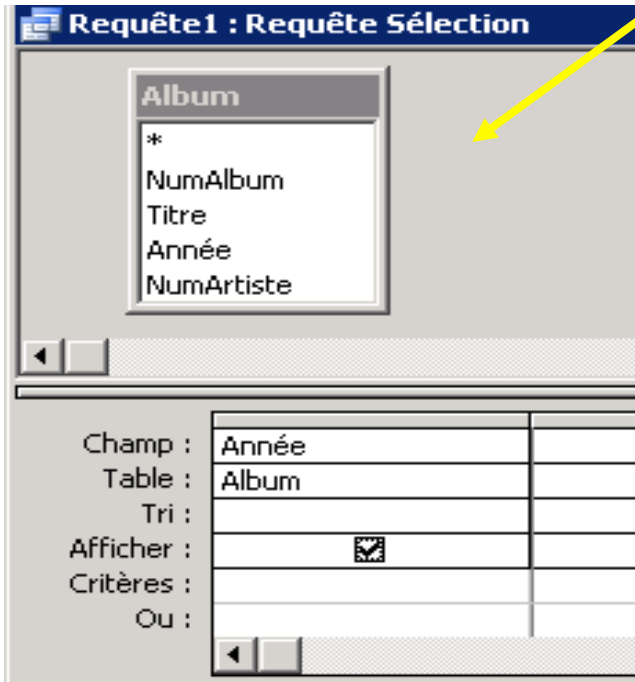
Requête1 : Requête Sélection

Album
*
NumAlbum
Titre
Année
NumArtiste

| | | |
|---|---|---|
| Champ : | Année | |
| Table : | Album | |
| Tri : | | |
| Afficher : | ☑ | |
| Critères : | | |
| Ou : | | |